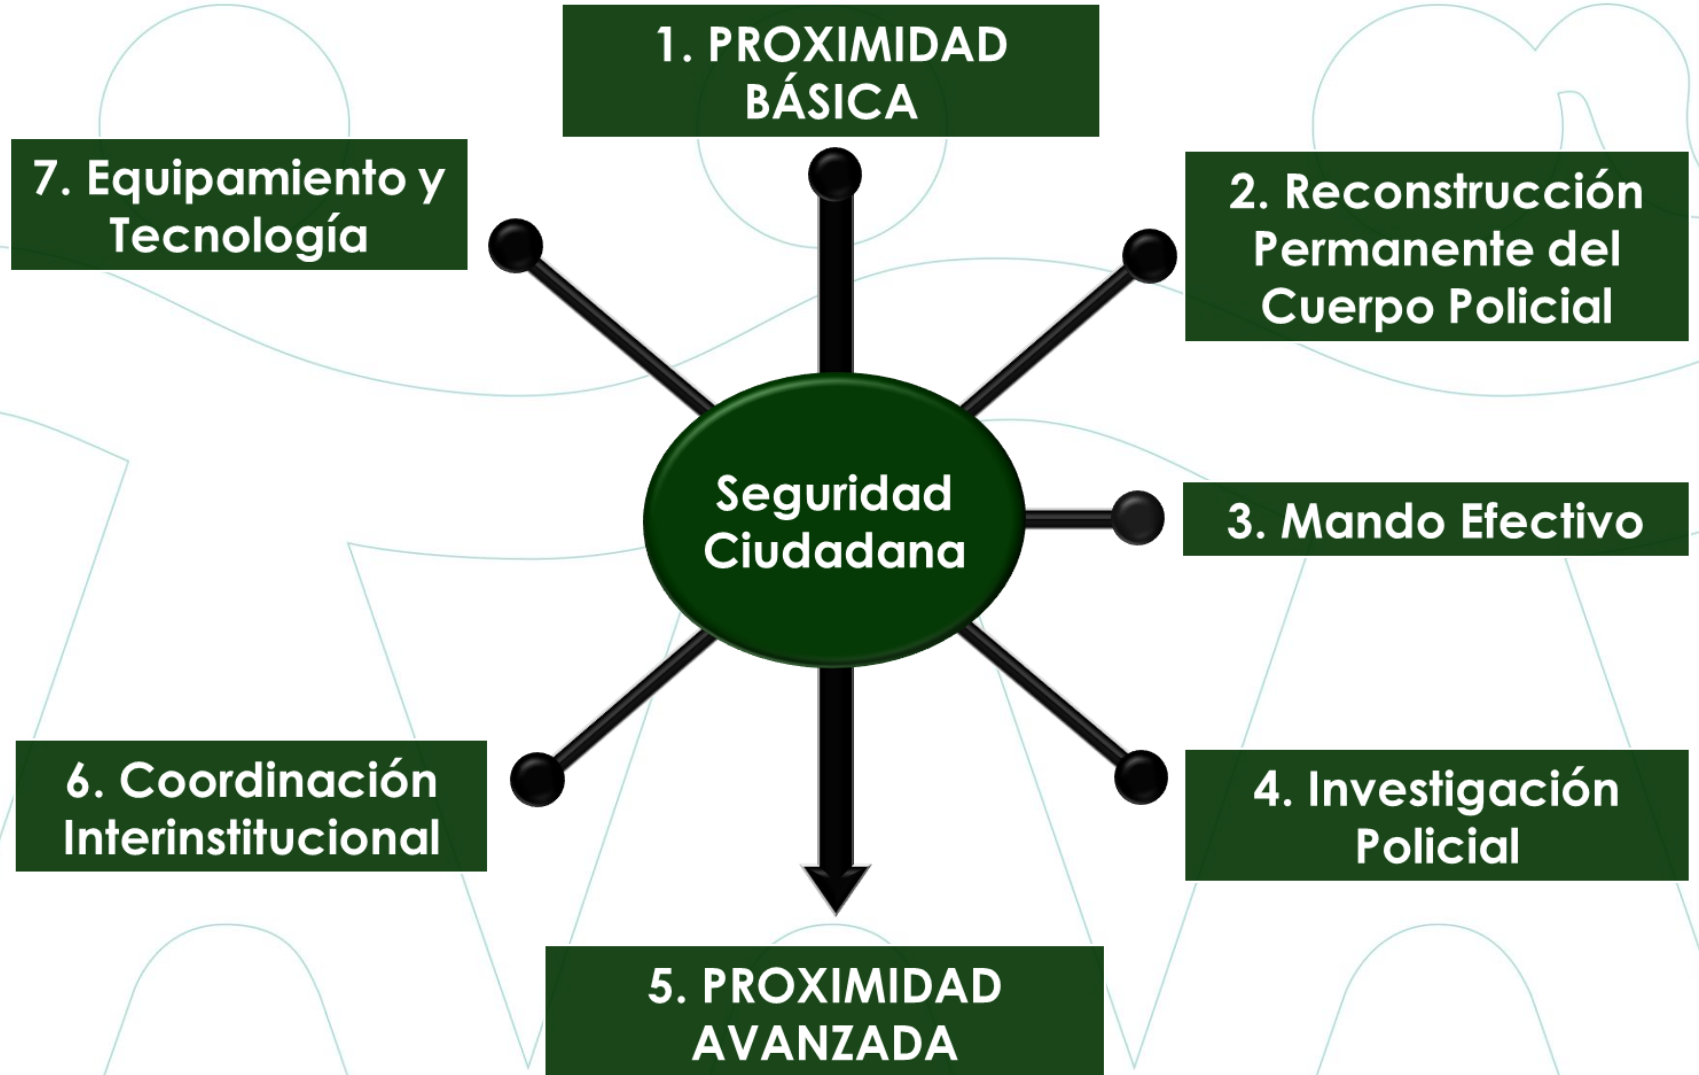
1. PROXIMIDAD BÁSICA

7. Equipamiento y Tecnología

2. Reconstrucción Permanente del Cuerpo Policial

Seguridad Ciudadana

3. Mando Efectivo

6. Coordinación Interinstitucional

4. Investigación Policial

5. PROXIMIDAD AVANZADA